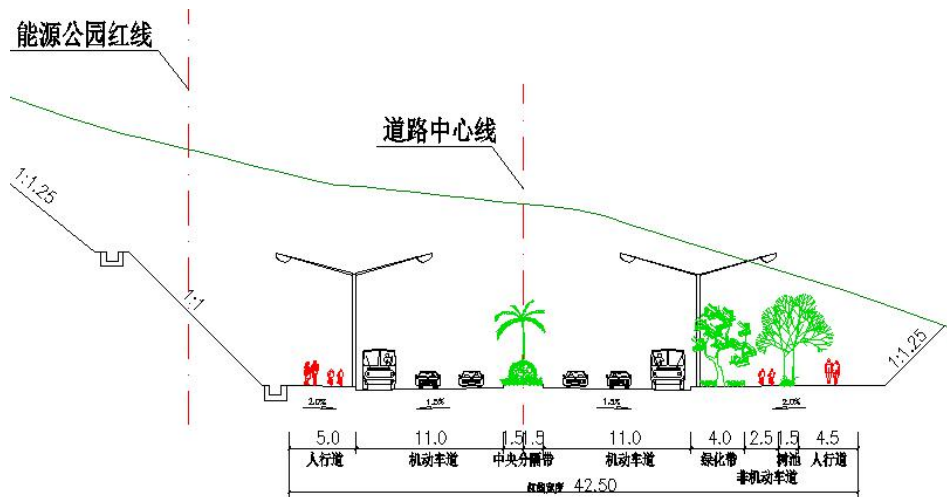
能源公园红线

道路中心线

1:1.25

1:1

1:1.25

2.0%

1.5%

1.5%

2.0%

5.0 | 11.0 | 1.5 | 1.5 | 11.0 | 4.0 | 2.5 | 1.5 | 4.5

人行道 | 机动车道 | 中央分隔带 | 机动车道 | 绿化带 | 非机动车道 | 树池 | 人行道

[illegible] 42.50